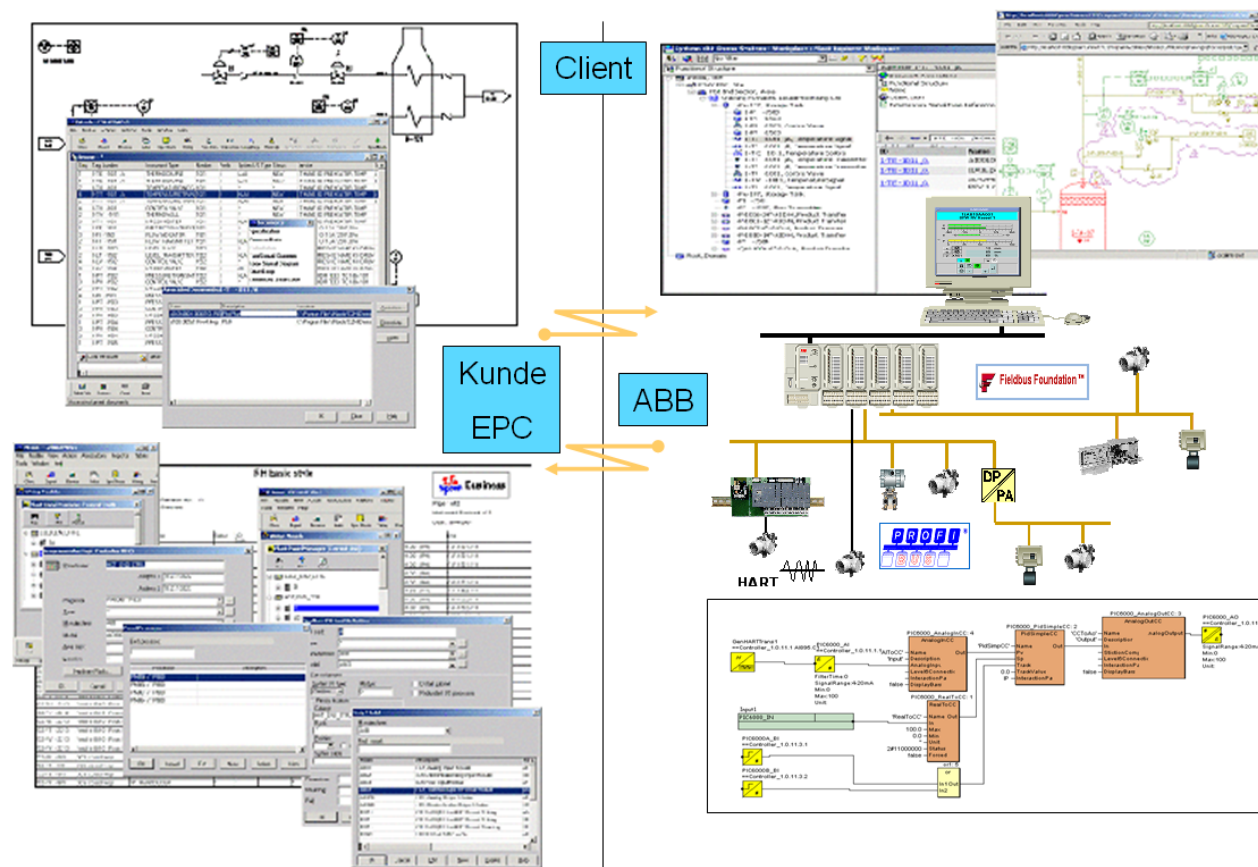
Client

Kunde
EPC

ABB

Fieldbus Foundation™

DP
PA

PROFI BUS

HART

FH basic style

PIC6000_AnalogInCC: 4
AnalogInCC
Name
Description
AnalogInpu
LevelIOConnectio
InteractionPa
DisplayBaml
Out

PIC6000_PidSimpleCC: 2
PidSimpleCC
Name
Pv
Sp
Track
TrackValue
InteractionPa
Out

PIC6000_AnalogOutCC: 3
AnalogOutCC
Name
Description
StationComp
LevelIOConnectio
InteractionPa
DisplayBaml
analogOutput

PIC6000_AO
==Controller_1.0.11
SignalRange:4-20mA
Min:0
Max:100
Unit:

PIC6000_AI
==Controller_1.0.11.1
FilterTime:0
SignalRange:4-20mA
Min:0
Max:100
Unit:

PIC6000_RealToCC: 1
RealToCC
Name
In
Max
Min
Unit
Status
Format
Out

Input1
PIC6000_IN

PIC6000A_DI
==Controller_1.0.11.3.1

PIC6000B_DI
==Controller_1.0.11.3.2

'PidSimpCC'
'CCToAo'
'Output'
'RealToCC'
'Input'
'AIToCC'
100.0
0.0
2#11000000
false
0.0
false